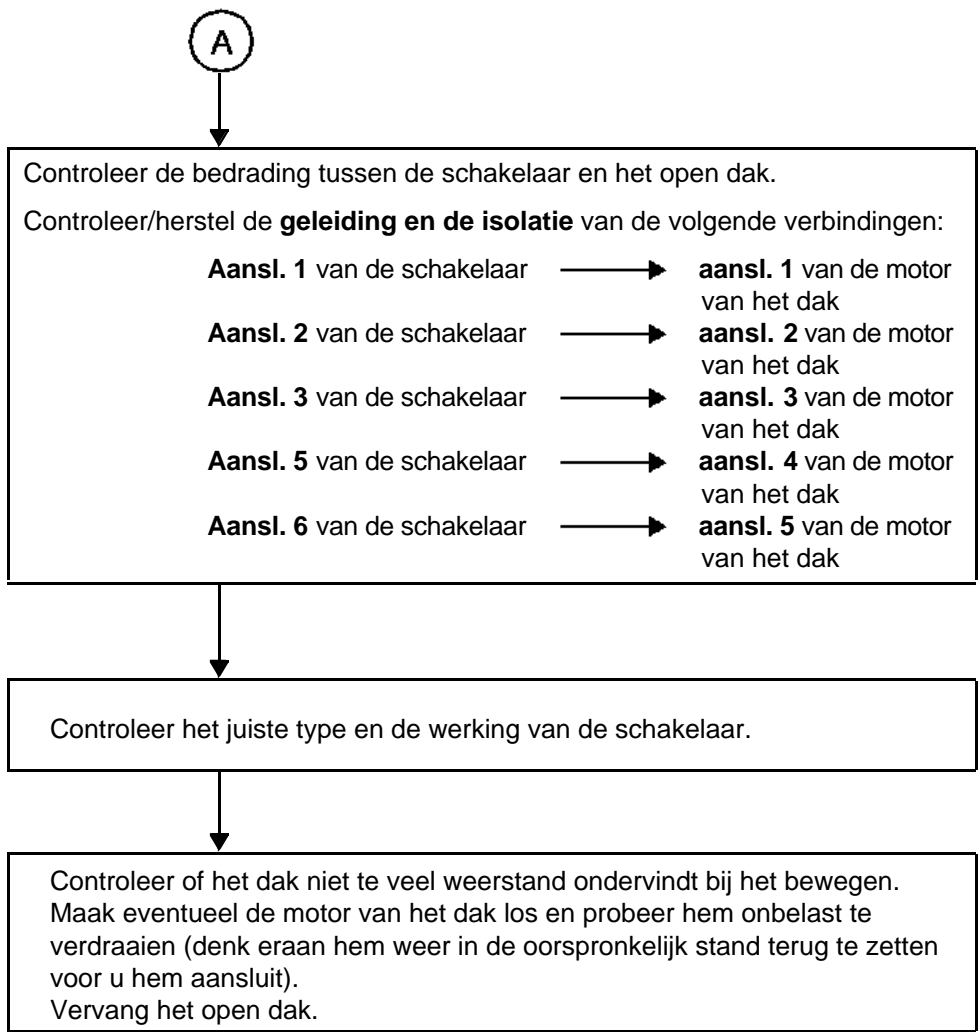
A

Controleer de bedrading tussen de schakelaar en het open dak.

Controleer/herstel de **geleiding en de isolatie** van de volgende verbindingen:

**Aansl. 1** van de schakelaar → **aansl. 1** van de motor van het dak
**Aansl. 2** van de schakelaar → **aansl. 2** van de motor van het dak
**Aansl. 3** van de schakelaar → **aansl. 3** van de motor van het dak
**Aansl. 5** van de schakelaar → **aansl. 4** van de motor van het dak
**Aansl. 6** van de schakelaar → **aansl. 5** van de motor van het dak

Controleer het juiste type en de werking van de schakelaar.

Controleer of het dak niet te veel weerstand ondervindt bij het bewegen. Maak eventueel de motor van het dak los en probeer hem onbelast te verdraaien (denk eraan hem weer in de oorspronkelijk stand terug te zetten voor u hem aansluit).
Vervang het open dak.